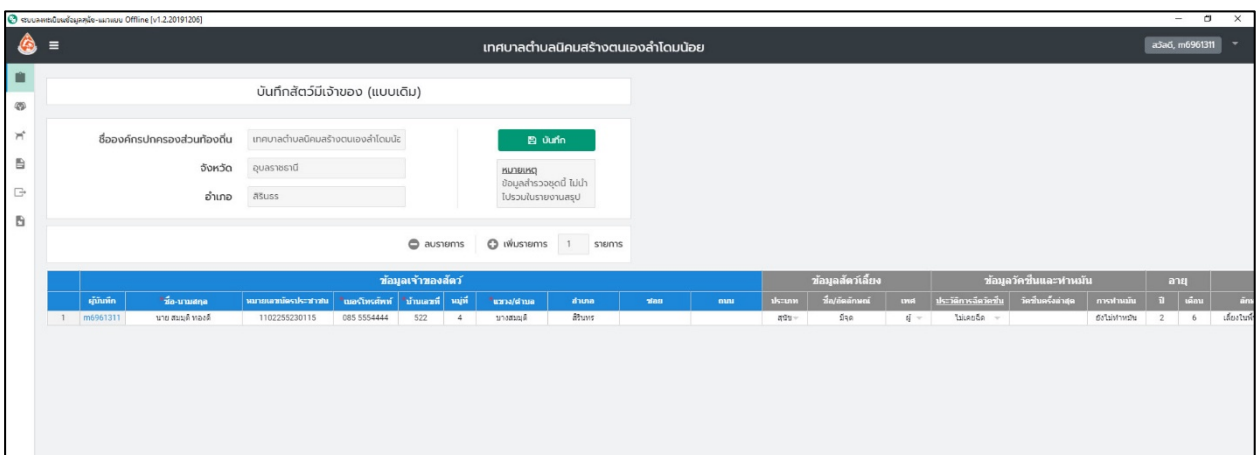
ระบบลงทะเบียนข้อมูลสุนัข-แมวแบบ Offline [v1.2.20191206]

เทศบาลตำบลนิคมสร้างตนเองลำโดมน้อย

สวัสดี, m6961311

บันทึกสัตว์มีเจ้าของ (แบบเดิม)

ชื่อองค์กรปกครองส่วนท้องถิ่น เทศบาลตำบลนิคมสร้างตนเองลำโดมน้อ

จังหวัด อุบลราชธานี

อำเภอ สิรินธร

บันทึก

หมายเหตุ
ข้อมูลสำรวจชุดนี้ ไม่นำไปรวมในรายงานสรุป

ลบรายการ เพิ่มรายการ 1 รายการ

| | ข้อมูลเจ้าของสัตว์ | | | | | | | | | | ข้อมูลสัตว์เลี้ยง | | | ข้อมูลวัคซีนและทำหมัน | | | อายุ | | |
|---|---|---|---|---|---|---|---|---|---|---|---|---|---|---|---|---|---|---|---|
| | ผู้บันทึก | ชื่อ-นามสกุล | หมายเลขบัตรประชาชน | เบอร์โทรศัพท์ | บ้านเลขที่ | หมู่ที่ | แขวง/ตำบล | อำเภอ | ซอย | ถนน | ประเภท | ชื่อ/ตำหนิพิเศษ | เพศ | ประวัติการฉีดวัคซีน | วัคซีนครั้งล่าสุด | การทำหมัน | ปี | เดือน | ลัก |
| 1 | m6961311 | นาย สมมติ ทองดี | 1102255230115 | 085 5554444 | 522 | 4 | นาสมมติ | สิรินธร | | | สุนัข | มีจุด | ผู้ | ไม่เคยฉีด | | ยังไม่ทำหมัน | 2 | 6 | เลี้ยงในที่ |